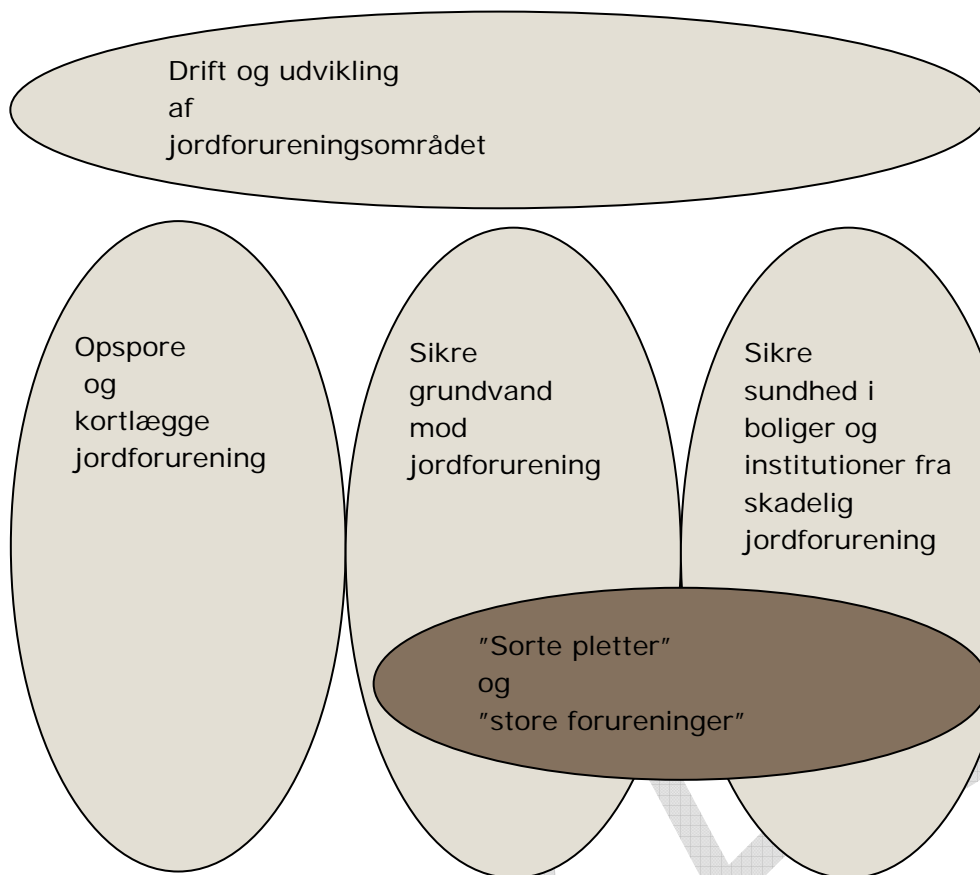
Drift og udvikling af jordforureningsområdet

Opspore og kortlægge jordforurening

Sikre grundvand mod jordforurening

Sikre sundhed i boliger og institutioner fra skadelig jordforurening

"Sorte pletter" og "store forureninger"